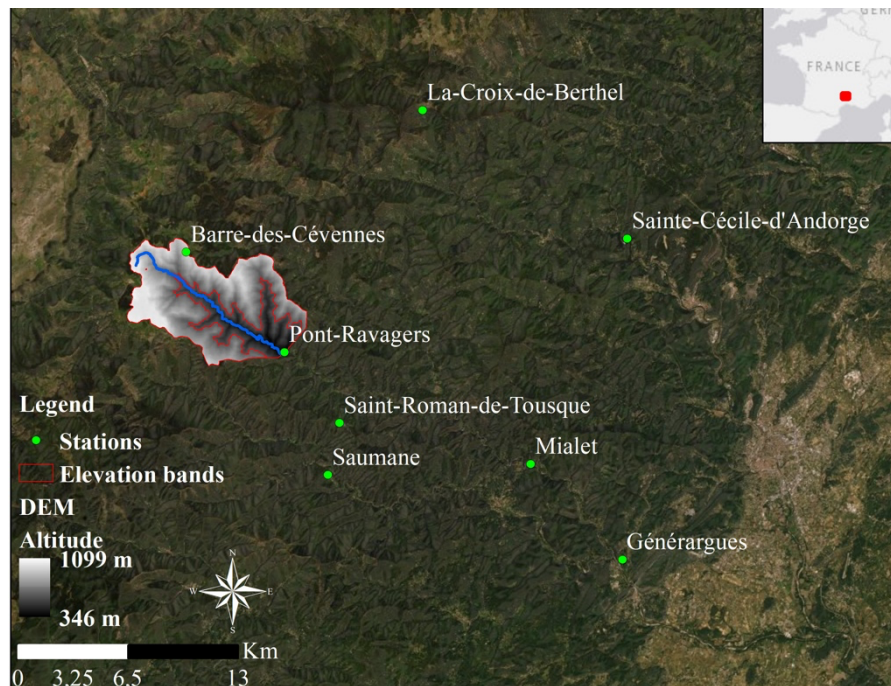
GER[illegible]

FRANCE

La-Croix-de-Berthel

Sainte-Cécile-d'Andorge

Barre-des-Cévennes

Pont-Ravagers

Legend

Stations

Elevation bands

DEM

Altitude

1099 m

346 m

Saint-Roman-de-Tousque

Mialet

Saumane

Générargues

N

W

E

S

Km

0 3.25 6.5 13